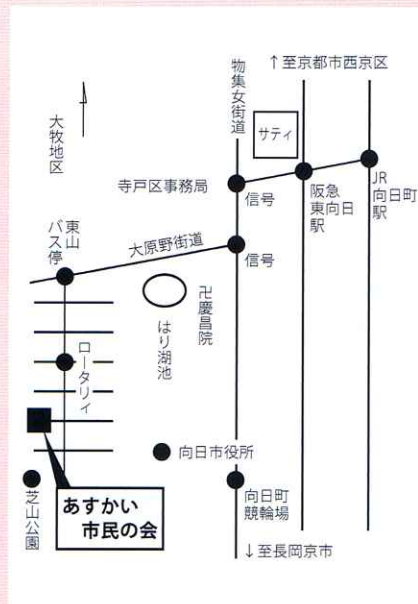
↑至京都市西京区

物集女街道

大牧地区

サティ

寺戸区事務局

信号

阪急東向日駅

JR向日町駅

東山バス停

大原野街道

信号

卍慶昌院

はり湖池

ロータリィ

向日市役所

向日町競輪場

芝山公園

あすかい市民の会

↓至長岡京市